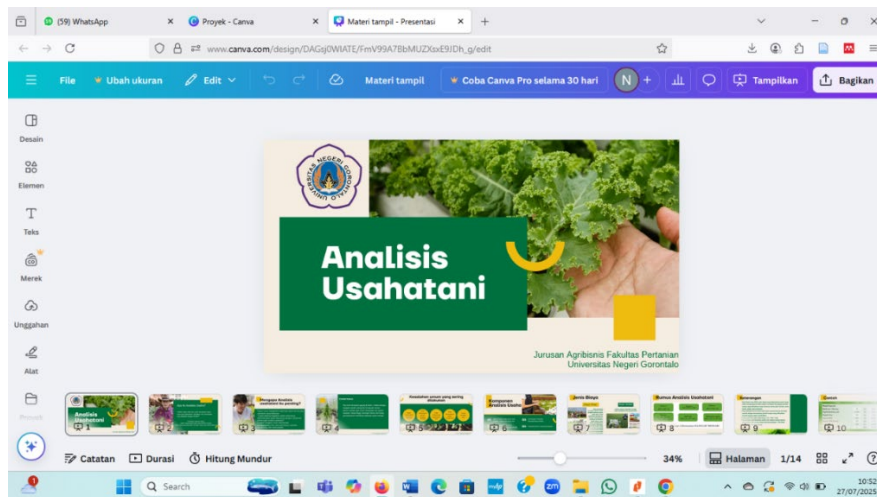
(59) WhatsApp
Proyek - Canva
Materi tampil - Presentasi
www.canva.com/design/DAGsj0WIATE/FmV99A7BbMUZXsxE9JDh_g/edit

File
Ubah ukuran
Edit
Materi tampil
Coba Canva Pro selama 30 hari
N
Tampilkan
Bagikan

Desain
Elemen
Teks
Merek
Unggahan
Alat
Proyek

UNIVERSITAS NEGERI GORONTALO

Analisis Usahatani

Jurusan Agribisnis Fakultas Pertanian Universitas Negeri Gorontalo

Analisis Usahatani
1
2
Mengapa Analisis usahatani itu penting?
3
4
5
Komponen Analisis Usaha
6
Jenis Biaya
7
Rumus Analisis Usahatani
8
9
10

Catatan
Durasi
Hitung Mundur
34%
Halaman
1/14

Search
10:52
27/07/2025